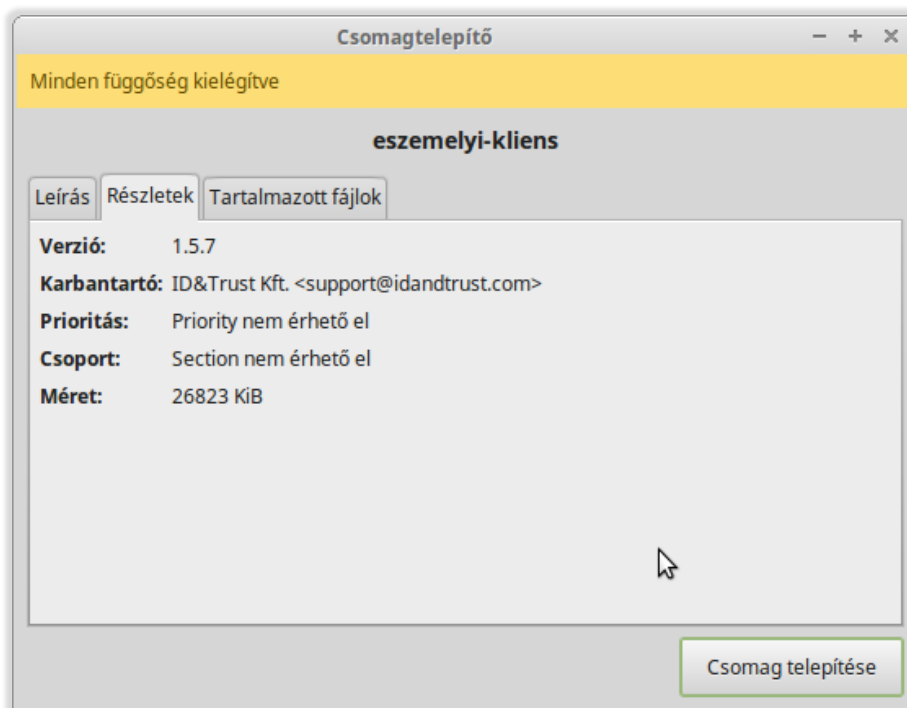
Csomagtelepítő

– + ×

Minden függőség kielégítve

eszemelyi-kliens

Leírás | Részletek | Tartalmazott fájlok

| | |
|---|---|
| **Verzió:** | 1.5.7 |
| **Karbantartó:** | ID&Trust Kft. <support@idandtrust.com> |
| **Prioritás:** | Priority nem érhető el |
| **Csoport:** | Section nem érhető el |
| **Méret:** | 26823 KiB |

Csomag telepítése